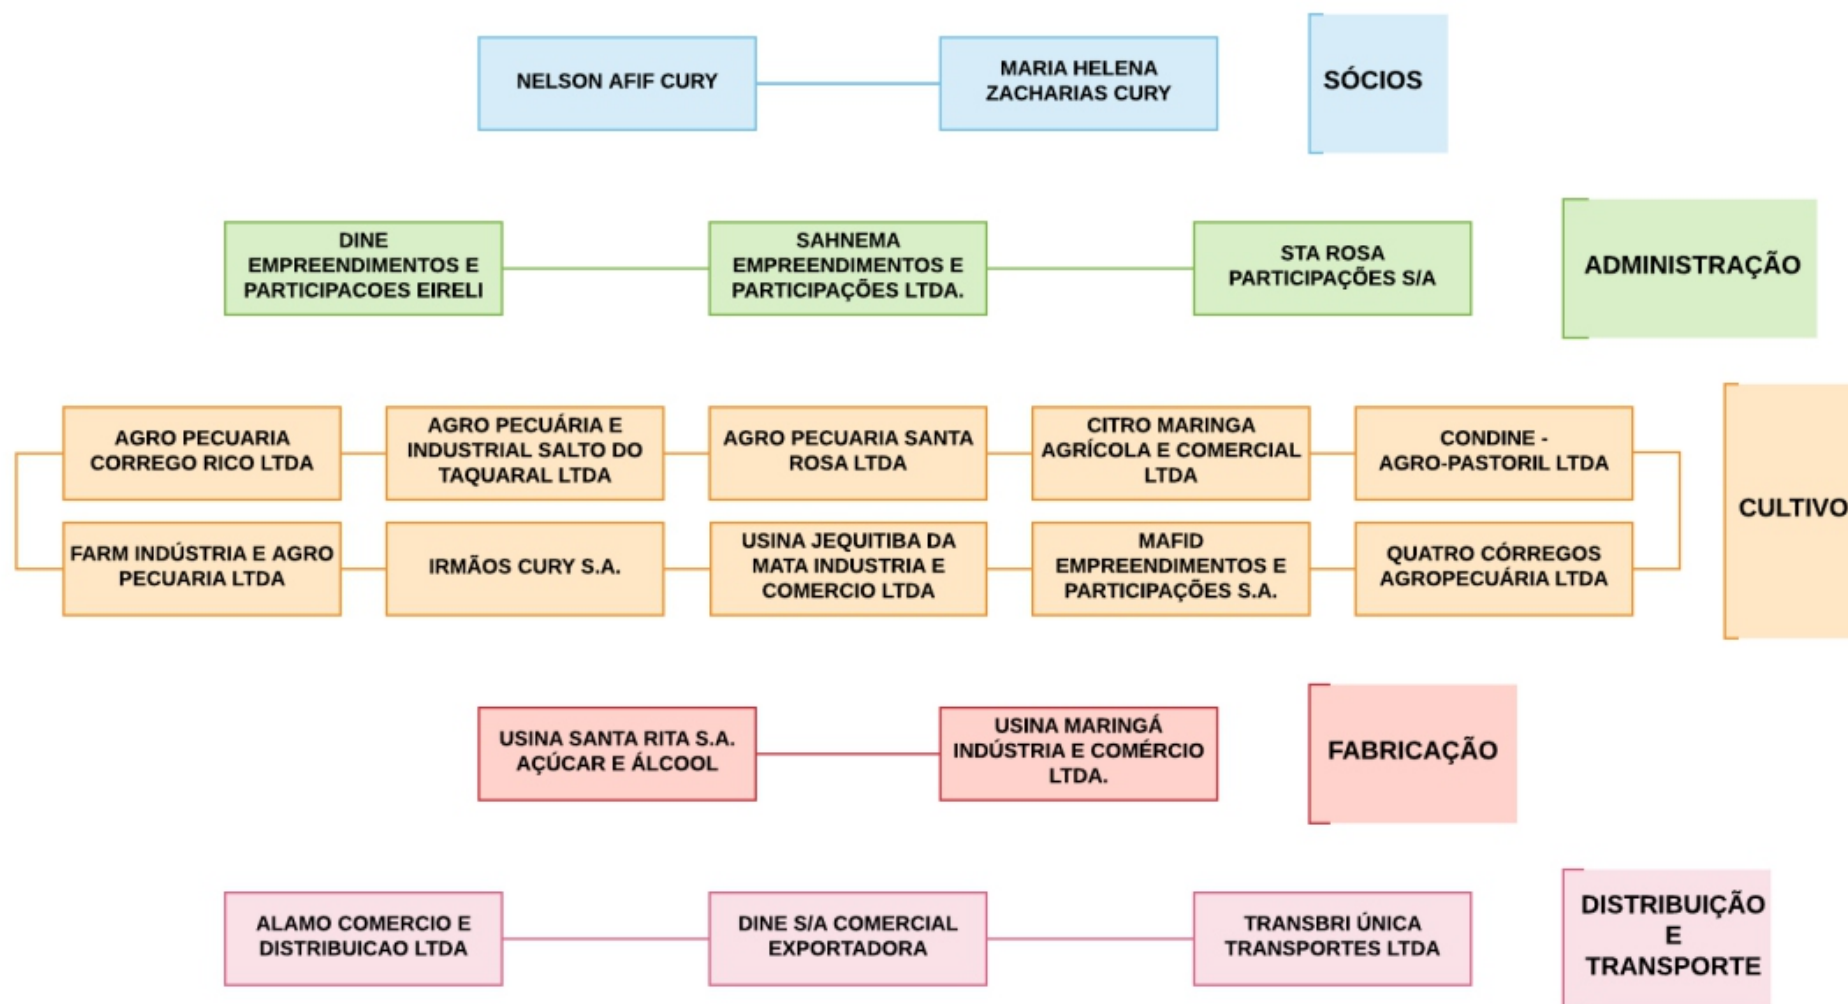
NELSON AFIF CURY

MARIA HELENA ZACHARIAS CURY

SÓCIOS

DINE EMPREENDIMENTOS E PARTICIPACOES EIRELI

SAHNEMA EMPREENDIMENTOS E PARTICIPAÇÕES LTDA.

STA ROSA PARTICIPAÇÕES S/A

ADMINISTRAÇÃO

AGRO PECUARIA CORREGO RICO LTDA

AGRO PECUÁRIA E INDUSTRIAL SALTO DO TAQUARAL LTDA

AGRO PECUARIA SANTA ROSA LTDA

CITRO MARINGA AGRÍCOLA E COMERCIAL LTDA

CONDINE - AGRO-PASTORIL LTDA

FARM INDÚSTRIA E AGRO PECUARIA LTDA

IRMÃOS CURY S.A.

USINA JEQUITIBA DA MATA INDUSTRIA E COMERCIO LTDA

MAFID EMPREENDIMENTOS E PARTICIPAÇÕES S.A.

QUATRO CÓRREGOS AGROPECUÁRIA LTDA

CULTIVO

USINA SANTA RITA S.A. AÇÚCAR E ÁLCOOL

USINA MARINGÁ INDÚSTRIA E COMÉRCIO LTDA.

FABRICAÇÃO

ALAMO COMERCIO E DISTRIBUICAO LTDA

DINE S/A COMERCIAL EXPORTADORA

TRANSBRI ÚNICA TRANSPORTES LTDA

DISTRIBUIÇÃO E TRANSPORTE